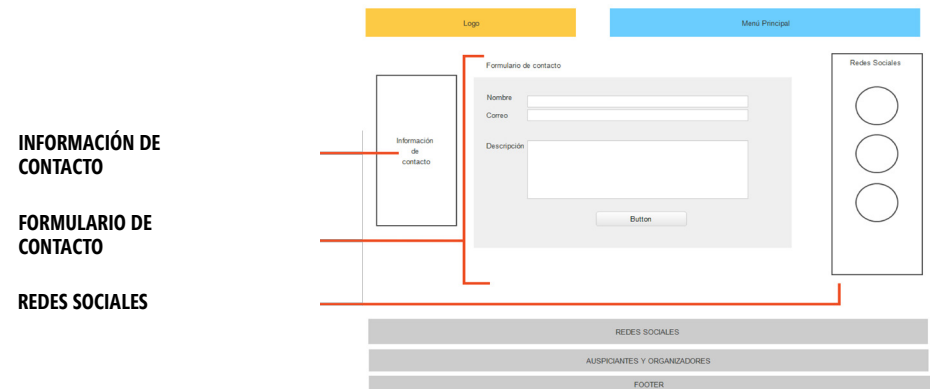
Logo

Menú Principal

INFORMACIÓN DE CONTACTO

FORMULARIO DE CONTACTO

REDES SOCIALES

Información de contacto

Formulario de contacto

Nombre

Correo

Descripción

Button

Redes Sociales

REDES SOCIALES

AUSPICIANTES Y ORGANIZADORES

FOOTER